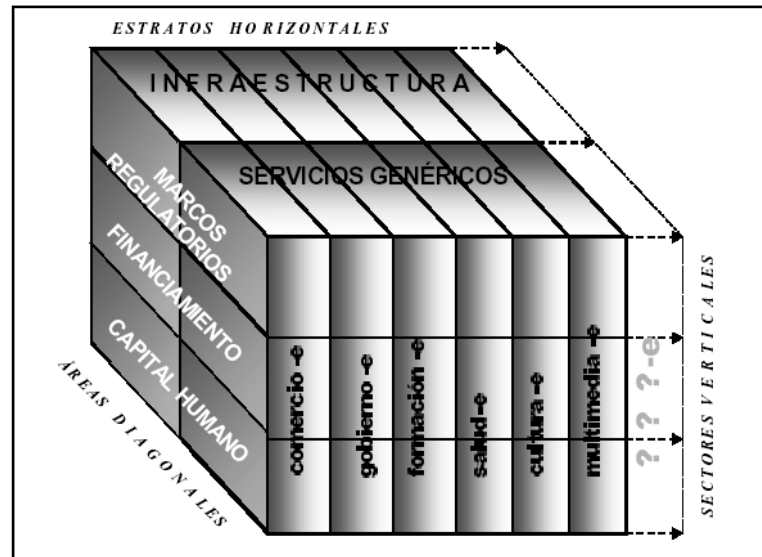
ESTRATOS HORIZONTALES

INFRAESTRUCTURA

SERVICIOS GENÉRICOS

MARCOS REGULATORIOS

FINANCIAMIENTO

CAPITAL HUMANO

comercio -e

gobierno -e

formación -e

salud-e

cultura -e

multimedia -e

? ? ? -e

ÁREAS DIAGONALES

SECTORES VERTICALES